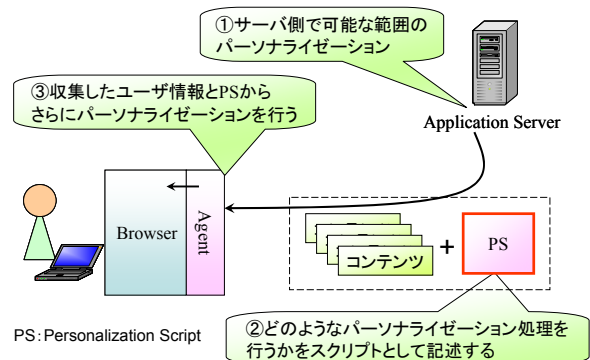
①サーバ側で可能な範囲のパーソナライゼーション

③収集したユーザ情報とPSからさらにパーソナライゼーションを行う

Application Server

Browser

Agent

コンテンツ

+

PS

PS：Personalization Script

②どのようなパーソナライゼーション処理を行うかをスクリプトとして記述する